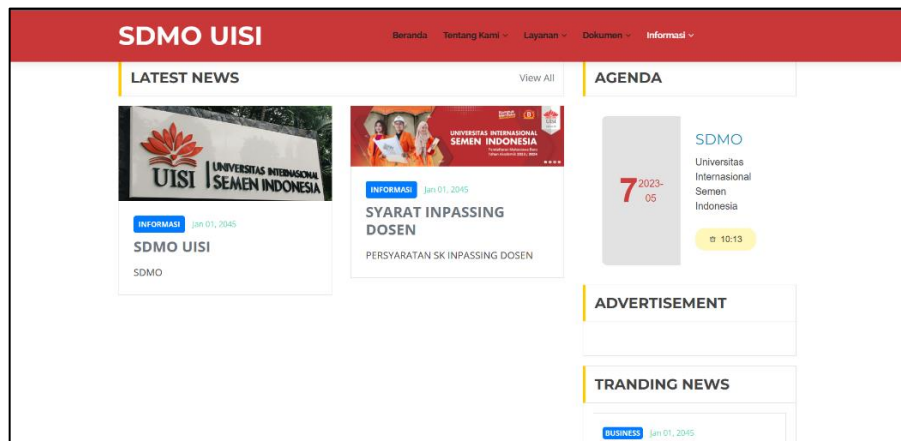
SDMO UISI

Beranda Tentang Kami Layanan Dokumen Informasi

LATEST NEWS

View All

UISI UNIVERSITAS INTERNASIONAL SEMEN INDONESIA

INFORMASI Jan 01, 2045

SDMO UISI

SDMO

UNIVERSITAS INTERNASIONAL SEMEN INDONESIA

INFORMASI Jan 01, 2045

SYARAT INPASSING DOSEN

PERSYARATAN SK INPASSING DOSEN

AGENDA

7 2023-05

SDMO

Universitas Internasional Semen Indonesia

10:13

ADVERTISEMENT

TRANDING NEWS

BUSINESS Jan 01, 2045